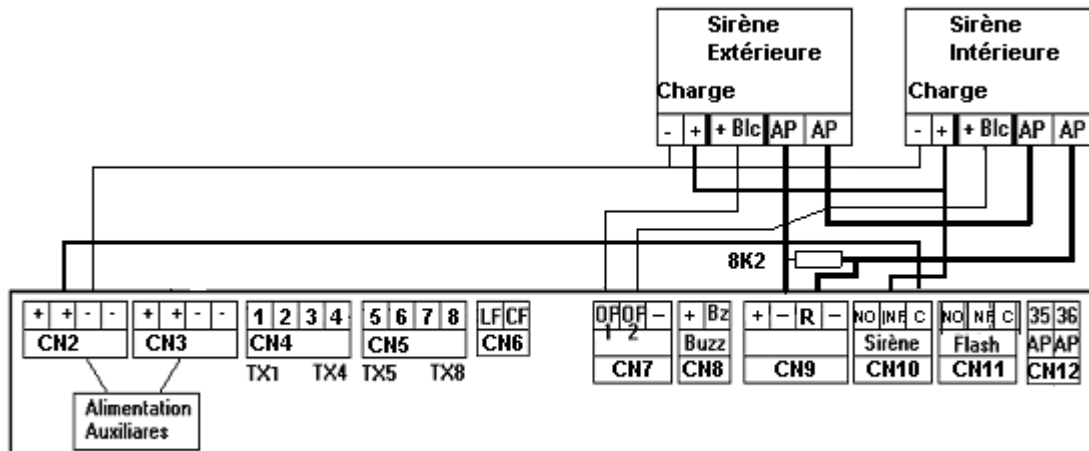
Sirène Extérieure

Charge

- + + Blc AP AP

Sirène Intérieure

Charge

- + + Blc AP AP

8K2

+ + - -
CN2

+ + - -
CN3

1 2 3 4
CN4
TX1 TX4

5 6 7 8
CN5
TX5 TX8

LF CF
CN6

OP OP –
1 2
CN7

+ Bz
Buzz
CN8

+ – R –
CN9

NO INF C
Sirène
CN10

NO NF C
Flash
CN11

35 36
AP AP
CN12

Alimentation Auxiliares